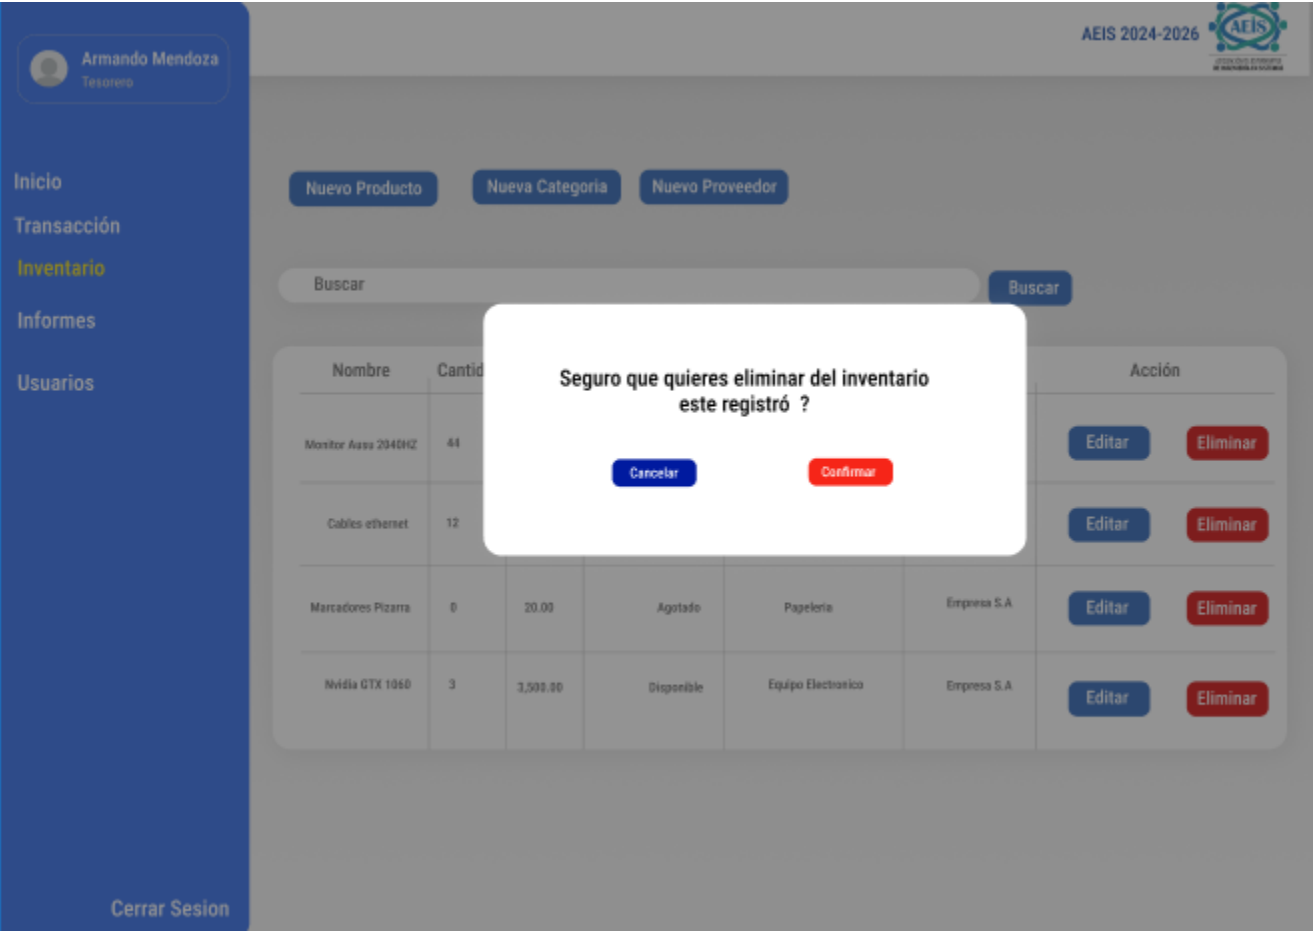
Armando Mendoza
Tesorero

Inicio
Transacción
Inventario
Informes
Usuarios

Cerrar Sesion

AEIS 2024-2026
AEIS
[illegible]

Nuevo Producto
Nueva Categoria
Nuevo Proveedor

Buscar
Buscar

| Nombre | Cantid |  |  |  |  | Acción |
|---|---|---|---|---|---|---|
| Monitor Asus 2040HZ | 44 |  |  |  |  | Editar Eliminar |
| Cables ethernet | 12 |  |  |  |  | Editar Eliminar |
| Marcadores Pizarra | 0 | 20.00 | Agotado | Papeleria | Empresa S.A | Editar Eliminar |
| Nvidia GTX 1060 | 3 | 3,500.00 | Disponible | Equipo Electronico | Empresa S.A | Editar Eliminar |

Seguro que quieres eliminar del inventario este registró ?

Cancelar
Confirmar